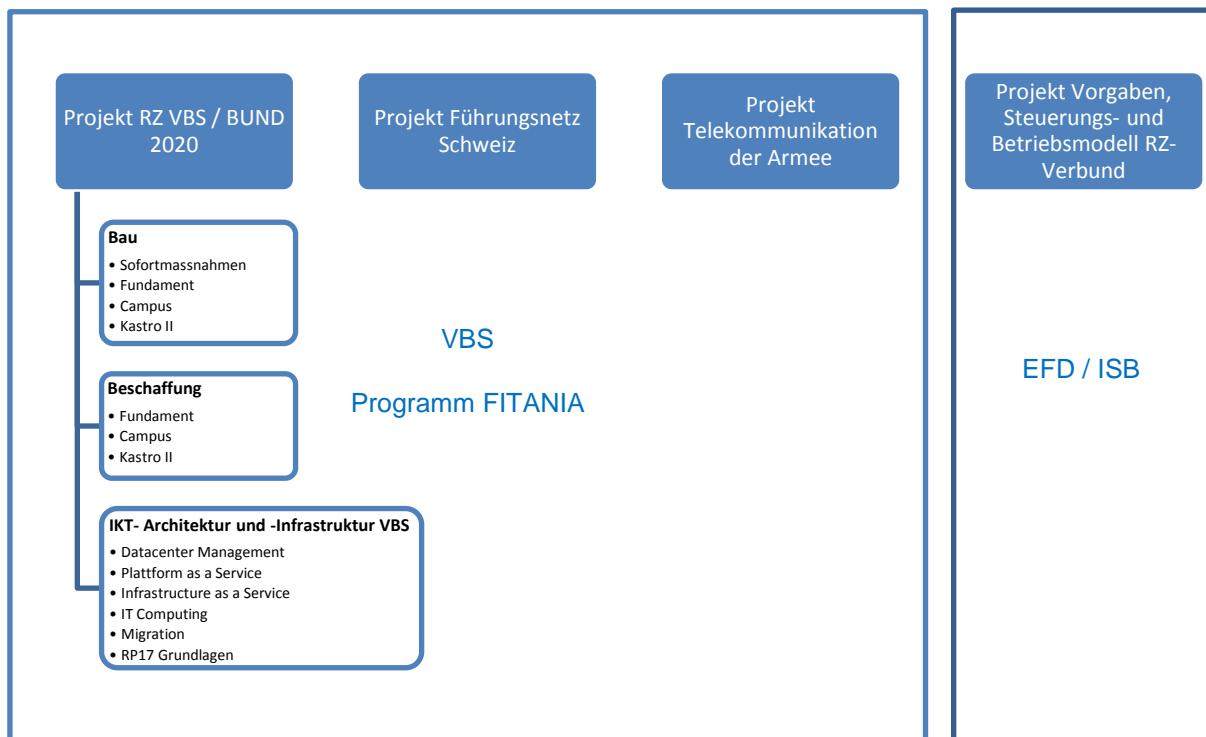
Projekt RZ VBS / BUND 2020

Projekt Führungsnetz Schweiz

Projekt Telekommunikation der Armee

Bau
• Sofortmassnahmen
• Fundament
• Campus
• Kastro II

Beschaffung
• Fundament
• Campus
• Kastro II

IKT- Architektur und -Infrastruktur VBS
• Datacenter Management
• Plattform as a Service
• Infrastructure as a Service
• IT Computing
• Migration
• RP17 Grundlagen

VBS

Programm FITANIA

Projekt Vorgaben, Steuerungs- und Betriebsmodell RZ-Verbund

EFD / ISB